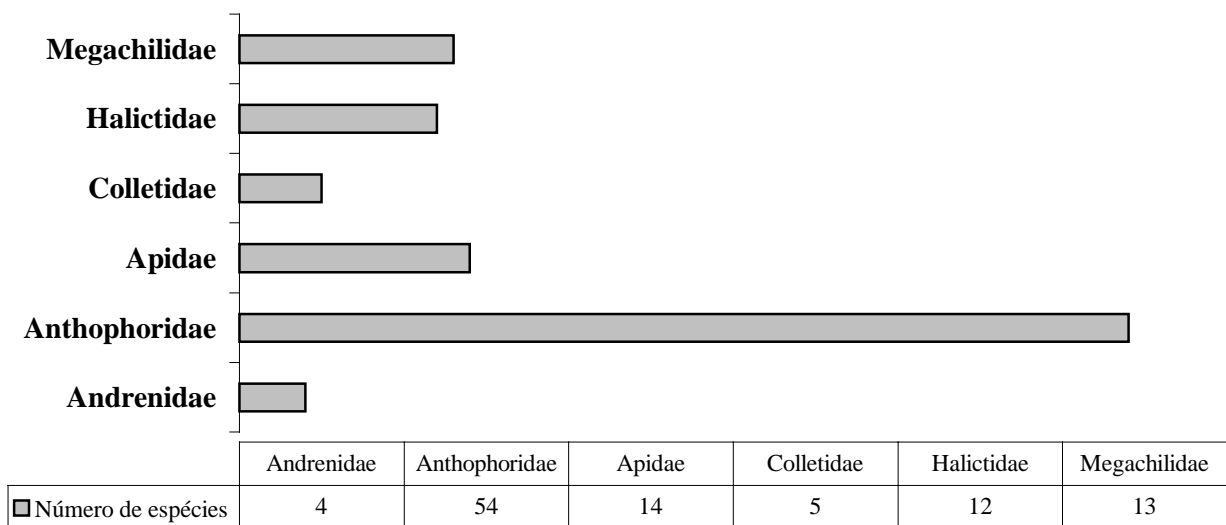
Megachilidae
Halictidae
Colletidae
Apidae
Anthophoridae
Andrenidae

| | Andrenidae | Anthophoridae | Apidae | Colletidae | Halictidae | Megachilidae |
|---|---|---|---|---|---|---|
| Número de espécies | 4 | 54 | 14 | 5 | 12 | 13 |